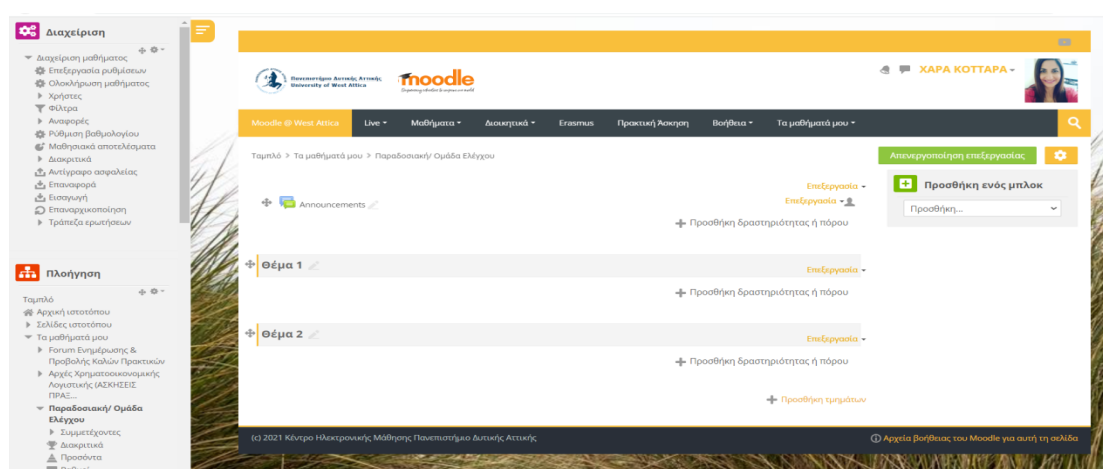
Διαχείριση

Διαχείριση μαθήματος
Επεξεργασία ρυθμίσεων
Ολοκλήρωση μαθήματος
Χρήστες
Φίλτρα
Αναφορές
Ρύθμιση βαθμολογίου
Μαθησιακά αποτελέσματα
Διακριτικά
Αντίγραφο ασφαλείας
Επαναφορά
Εισαγωγή
Επαναρχικοποίηση
Τράπεζα ερωτήσεων

Πλοήγηση

Ταμπλό
Αρχική ιστοτόπου
Σελίδες ιστοτόπου
Τα μαθήματά μου
Forum Ενημέρωσης & Προβολής Καλών Πρακτικών
Αρχές Χρηματοοικονομικής Λογιστικής (ΑΣΚΗΣΕΙΣ ΠΡΑΞ...
Παραδοσιακή/ Ομάδα Ελέγχου
Συμμετέχοντες
Διακριτικά
Προσόντα

Πανεπιστήμιο Δυτικής Αττικής University of West Attica
moodle

ΧΑΡΑ ΚΟΤΤΑΡΑ

Moodle @ West Attica | Live | Μαθήματα | Διοικητικά | Erasmus | Πρακτική Άσκηση | Βοήθεια | Τα μαθήματά μου

Ταμπλό > Τα μαθήματά μου > Παραδοσιακή/ Ομάδα Ελέγχου

Απενεργοποίηση επεξεργασίας

Επεξεργασία
Announcements
Επεξεργασία
Προσθήκη δραστηριότητας ή πόρου

Θέμα 1
Επεξεργασία
Προσθήκη δραστηριότητας ή πόρου

Θέμα 2
Επεξεργασία
Προσθήκη δραστηριότητας ή πόρου

Προσθήκη τμημάτων

Προσθήκη ενός μπλοκ
Προσθήκη...

(c) 2021 Κέντρο Ηλεκτρονικής Μάθησης Πανεπιστήμιο Δυτικής Αττικής
Αρχεία βοήθειας του Moodle για αυτή τη σελίδα